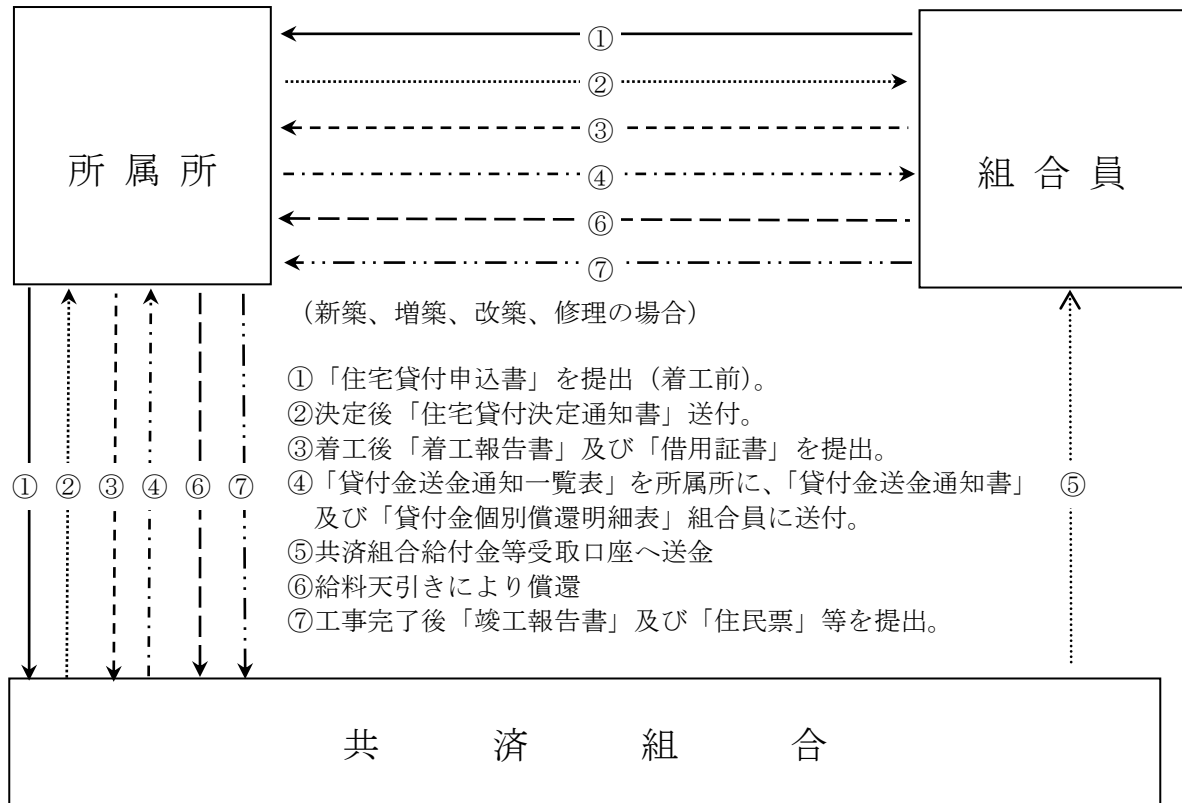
所属所

①
②
③
④
⑥
⑦

組合員

① ② ③ ④ ⑥ ⑦

（新築、増築、改築、修理の場合）

①「住宅貸付申込書」を提出（着工前）。
②決定後「住宅貸付決定通知書」送付。
③着工後「着工報告書」及び「借用証書」を提出。
④「貸付金送金通知一覧表」を所属所に、「貸付金送金通知書」及び「貸付金個別償還明細表」組合員に送付。
⑤共済組合給付金等受取口座へ送金
⑥給料天引きにより償還
⑦工事完了後「竣工報告書」及び「住民票」等を提出。

⑤

共　済　組　合